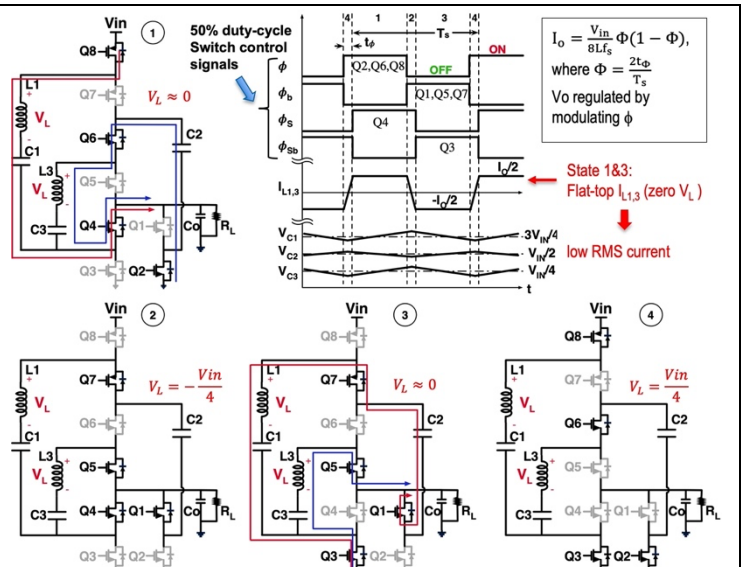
Vin
1
Q8
L1
Q7
$V_L \approx 0$
V$_L$
Q6
C2
C1
L3
V$_L$
Q5
C3
Q4
Q1
Co
R$_L$
Q3
Q2

50% duty-cycle Switch control signals

4 1 2 3 4
t$_\phi$
T$_s$
ON
$\phi$
Q2,Q6,Q8
OFF
$\phi_b$
Q1,Q5,Q7
$\phi_s$
Q4
$\phi_{Sb}$
Q3
I$_O$/2
I$_{L1,3}$
-I$_O$/2
V$_{C1}$
3V$_{IN}$/4
V$_{C2}$
V$_{IN}$/2
V$_{C3}$
V$_{IN}$/4
t

$I_o = \frac{V_{in}}{8Lf_s}\Phi(1-\Phi)$,
where $\Phi = \frac{2t_\Phi}{T_s}$
Vo regulated by modulating $\phi$

State 1&3:
Flat-top I$_{L1,3}$ (zero V$_L$ )

low RMS current

Vin
2
Q8
L1
Q7
$V_L = -\frac{Vin}{4}$
V$_L$
Q6
C2
C1
L3
V$_L$
Q5
C3
Q4
Q1
Co
R$_L$
Q3
Q2

Vin
3
Q8
L1
Q7
$V_L \approx 0$
V$_L$
Q6
C2
C1
L3
V$_L$
Q5
C3
Q4
Q1
Co
R$_L$
Q3
Q2

Vin
4
Q8
L1
Q7
$V_L = \frac{Vin}{4}$
V$_L$
Q6
C2
C1
L3
V$_L$
Q5
C3
Q4
Q1
Co
R$_L$
Q3
Q2